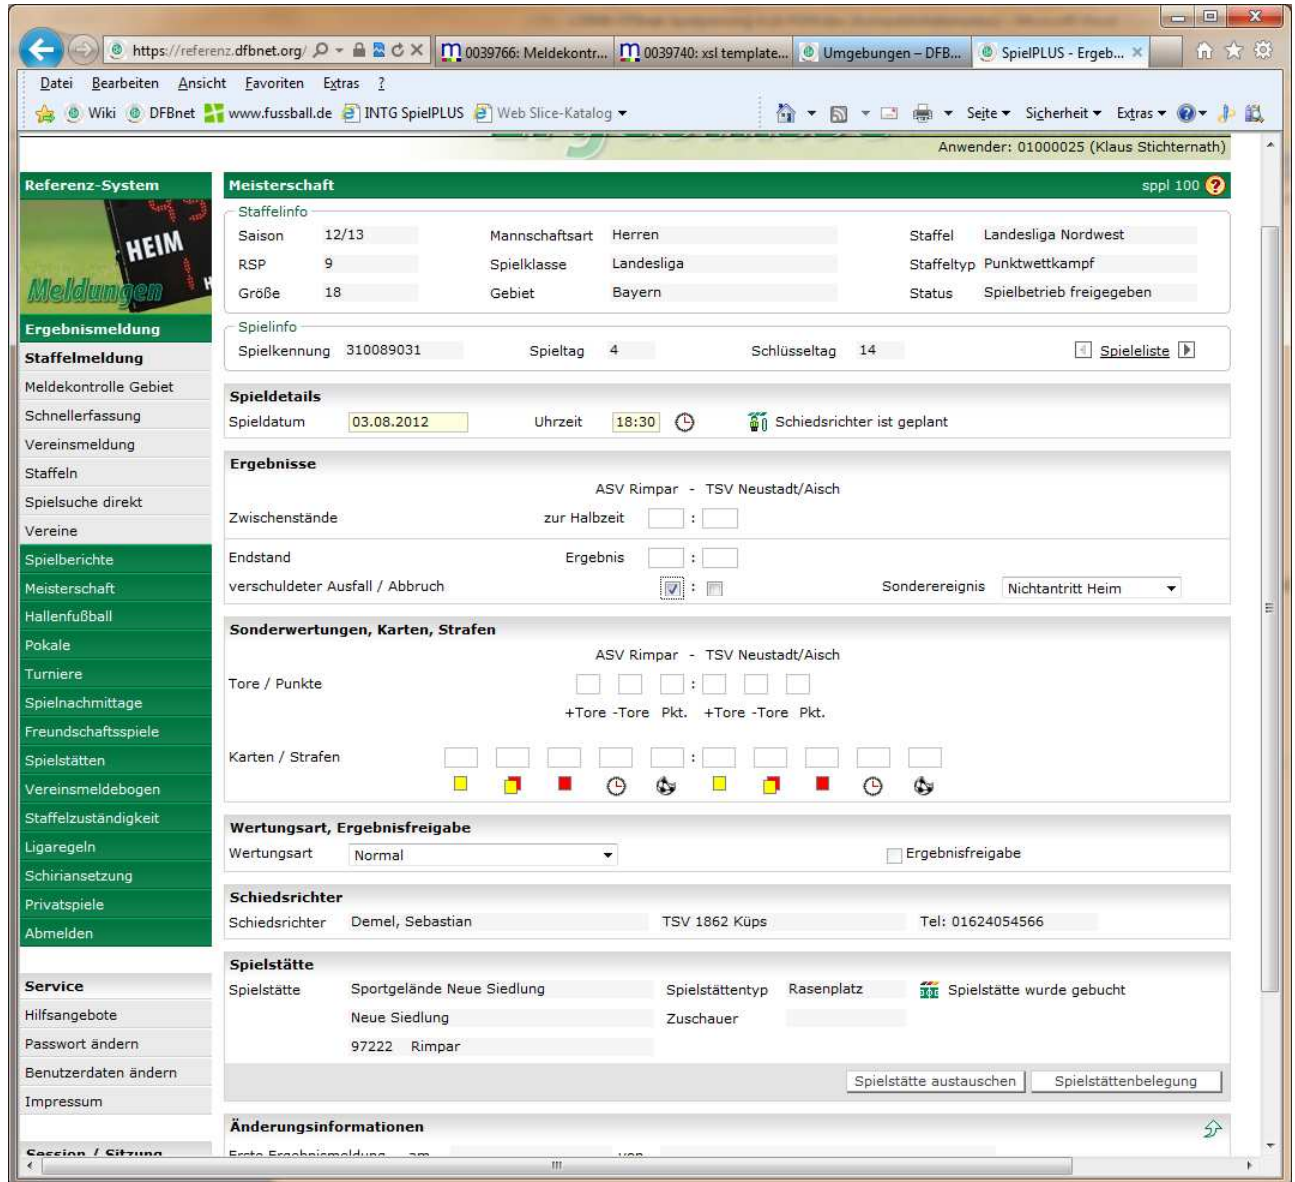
https://referenz.dfbnet.org/ 0039766: Meldekontr... 0039740: xsl template... Umgebungen – DFB... SpielPLUS - Ergeb...

Datei Bearbeiten Ansicht Favoriten Extras ?

Wiki DFBnet www.fussball.de INTG SpielPLUS Web Slice-Katalog

Seite Sicherheit Extras

Anwender: 01000025 (Klaus Stichternath)

Referenz-System

HEIM

Meldungen

Ergebnismeldung
Staffelmeldung
Meldekontrolle Gebiet
Schnellerfassung
Vereinsmeldung
Staffeln
Spielsuche direkt
Vereine
Spielberichte
Meisterschaft
Hallenfußball
Pokale
Turniere
Spielnachmittage
Freundschaftsspiele
Spielstätten
Vereinsmeldebogen
Staffelzuständigkeit
Ligaregeln
Schiriansetzung
Privatspiele
Abmelden

Service
Hilfsangebote
Passwort ändern
Benutzerdaten ändern
Impressum

Session / Sitzung

Meisterschaft
sppl 100

Staffelinfo
Saison 12/13
Mannschaftsart Herren
Staffel Landesliga Nordwest
RSP 9
Spielklasse Landesliga
Staffeltyp Punktwettkampf
Größe 18
Gebiet Bayern
Status Spielbetrieb freigegeben

Spielinfo
Spielkennung 310089031
Spieltag 4
Schlüsseltag 14
Spieleliste

Spieldetails
Spieldatum 03.08.2012
Uhrzeit 18:30
Schiedsrichter ist geplant

Ergebnisse
ASV Rimpar - TSV Neustadt/Aisch
Zwischenstände zur Halbzeit :
Endstand Ergebnis :
verschuldeter Ausfall / Abbruch :
Sonderereignis Nichtantritt Heim

Sonderwertungen, Karten, Strafen
ASV Rimpar - TSV Neustadt/Aisch
Tore / Punkte :
+Tore -Tore Pkt. +Tore -Tore Pkt.
Karten / Strafen :

Wertungsart, Ergebnisfreigabe
Wertungsart Normal
Ergebnisfreigabe

Schiedsrichter
Schiedsrichter Demel, Sebastian TSV 1862 Küps Tel: 01624054566

Spielstätte
Spielstätte Sportgelände Neue Siedlung
Spielstättentyp Rasenplatz
Spielstätte wurde gebucht
Neue Siedlung
Zuschauer
97222 Rimpar
Spielstätte austauschen
Spielstättenbelegung

Änderungsinformationen
Erste Ergebnismeldung am von